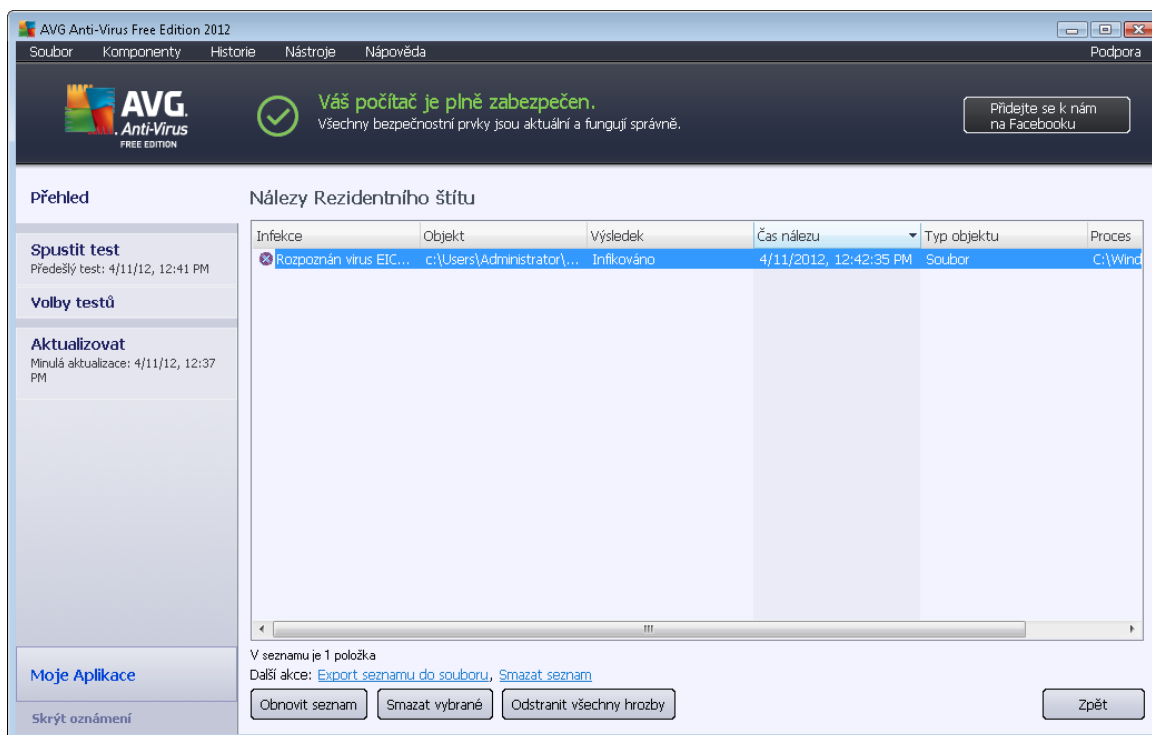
AVG Anti-Virus Free Edition 2012

Soubor Komponenty Historie Nástroje Nápověda Podpora

AVG. Anti-Virus FREE EDITION

Váš počítač je plně zabezpečen.
Všechny bezpečnostní prvky jsou aktuální a fungují správně.

Přidejte se k nám na Facebooku

Přehled

Spustit test
Předešlý test: 4/11/12, 12:41 PM

Volby testů

Aktualizovat
Minulá aktualizace: 4/11/12, 12:37 PM

Moje Aplikace

Skrýt oznámení

Nálezy Rezidentního štítu

| Infekce | Objekt | Výsledek | Čas nálezu | Typ objektu | Proces |
|---|---|---|---|---|---|
| Rozpoznán virus EIC... | c:\Users\Administrator\... | Infikováno | 4/11/2012, 12:42:35 PM | Soubor | C:\Wind |

V seznamu je 1 položka
Další akce: Export seznamu do souboru, Smazat seznam

Obnovit seznam Smazat vybrané Odstranit všechny hrozby Zpět